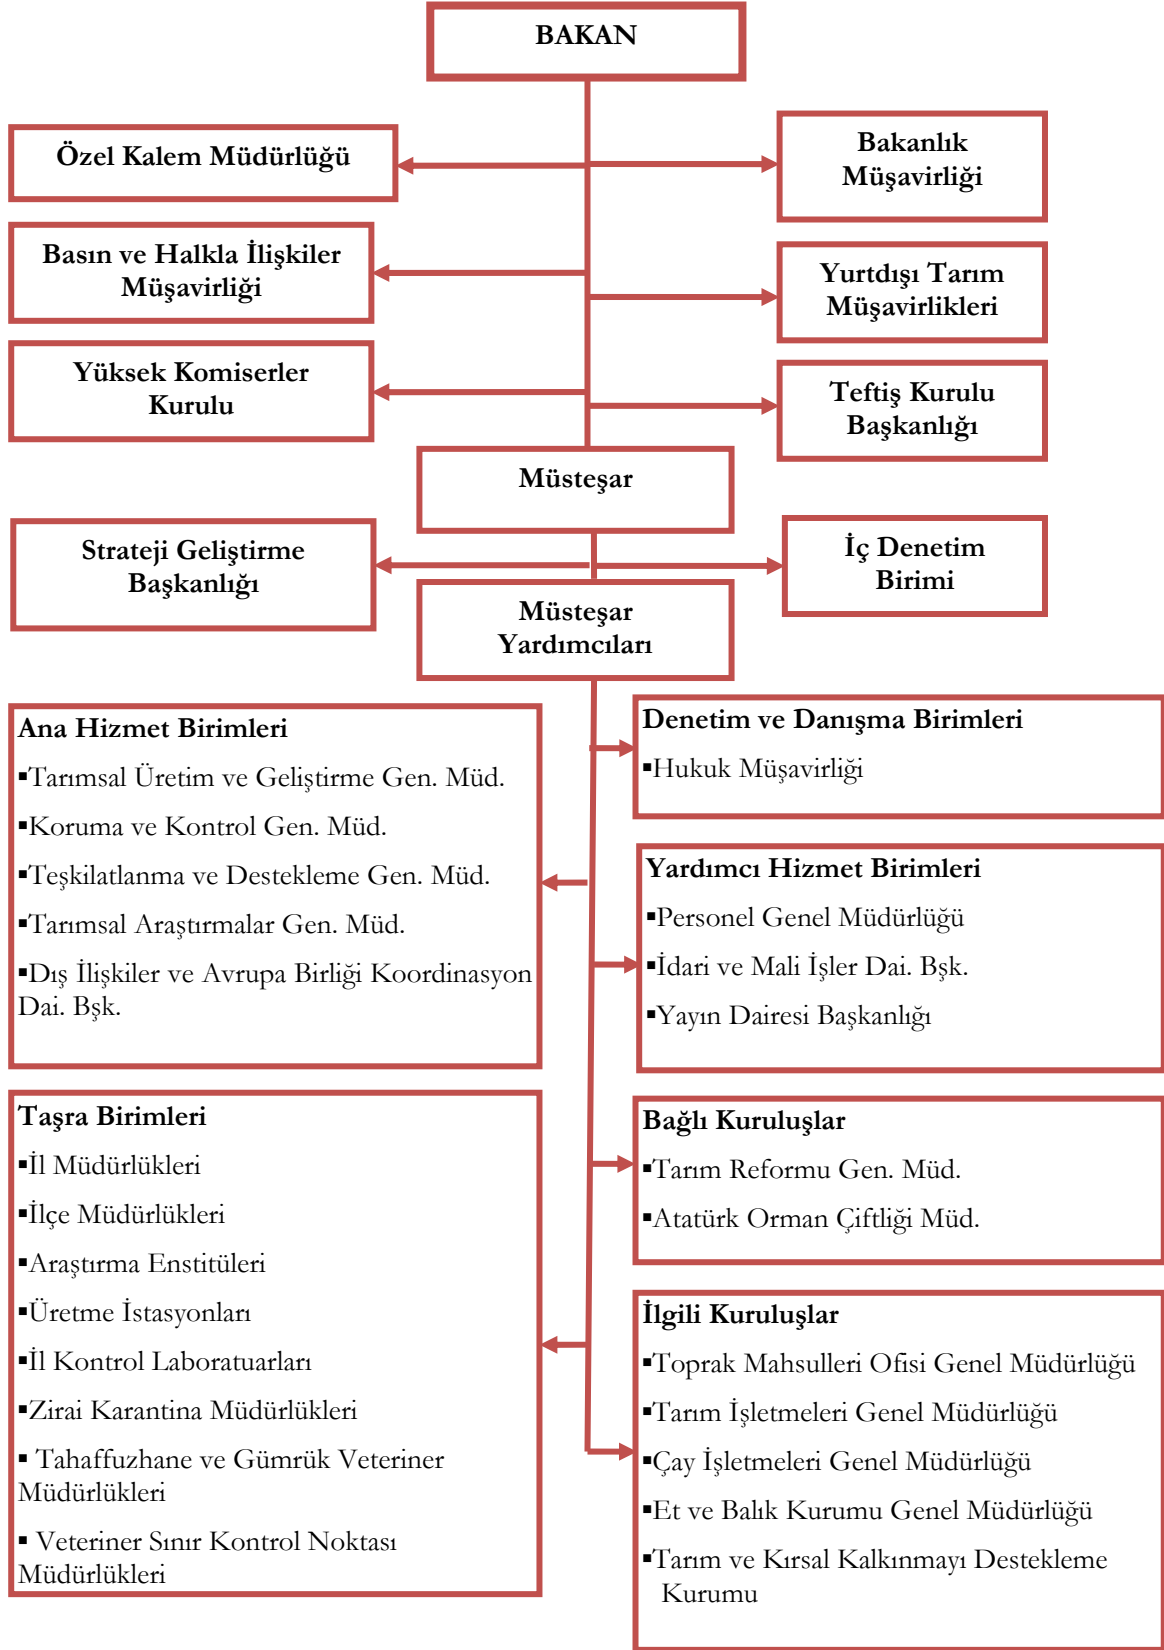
BAKAN

Özel Kalem Müdürlüğü

Bakanlık Müşavirliği

Basın ve Halkla İlişkiler Müşavirliği

Yurtdışı Tarım Müşavirlikleri

Yüksek Komiserler Kurulu

Teftiş Kurulu Başkanlığı

Müsteşar

Strateji Geliştirme Başkanlığı

İç Denetim Birimi

Müsteşar Yardımcıları

Ana Hizmet Birimleri
▪Tarımsal Üretim ve Geliştirme Gen. Müd.
▪Koruma ve Kontrol Gen. Müd.
▪Teşkilatlanma ve Destekleme Gen. Müd.
▪Tarımsal Araştırmalar Gen. Müd.
▪Dış İlişkiler ve Avrupa Birliği Koordinasyon Dai. Bşk.

Denetim ve Danışma Birimleri
▪Hukuk Müşavirliği

Yardımcı Hizmet Birimleri
▪Personel Genel Müdürlüğü
▪İdari ve Mali İşler Dai. Bşk.
▪Yayın Dairesi Başkanlığı

Taşra Birimleri
▪İl Müdürlükleri
▪İlçe Müdürlükleri
▪Araştırma Enstitüleri
▪Üretme İstasyonları
▪İl Kontrol Laboratuarları
▪Zirai Karantina Müdürlükleri
▪ Tahaffuzhane ve Gümrük Veteriner Müdürlükleri
▪ Veteriner Sınır Kontrol Noktası Müdürlükleri

Bağlı Kuruluşlar
▪Tarım Reformu Gen. Müd.
▪Atatürk Orman Çiftliği Müd.

İlgili Kuruluşlar
▪Toprak Mahsulleri Ofisi Genel Müdürlüğü
▪Tarım İşletmeleri Genel Müdürlüğü
▪Çay İşletmeleri Genel Müdürlüğü
▪Et ve Balık Kurumu Genel Müdürlüğü
▪Tarım ve Kırsal Kalkınmayı Destekleme Kurumu